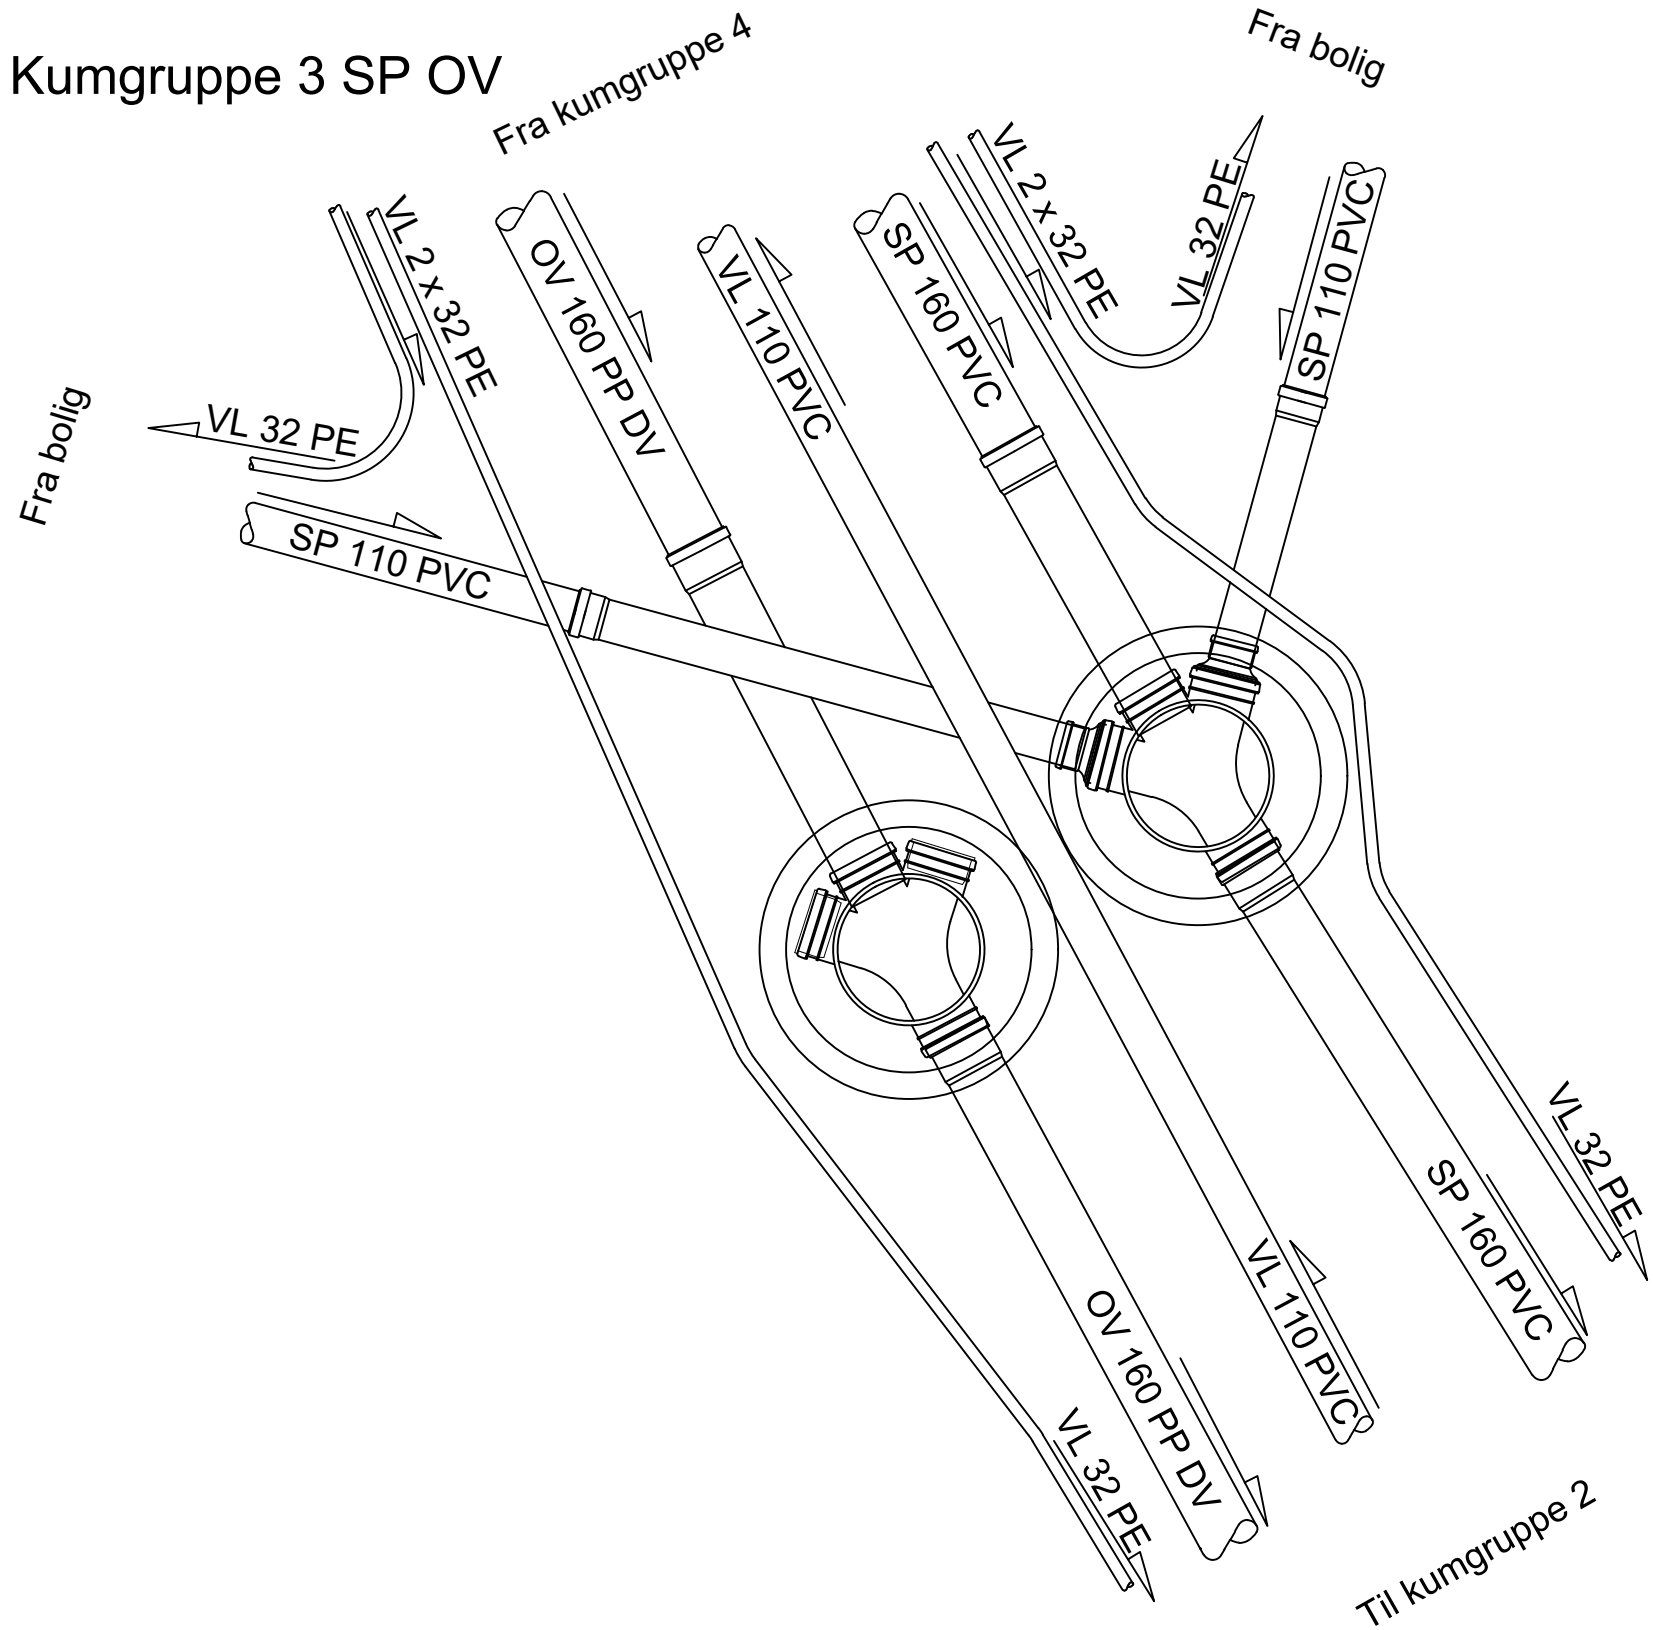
Kumgruppe 3 SP OV

Fra kumgruppe 4

Fra bolig

VL 2 x 32 PE

OV 160 PP DV

VL 110 PVC

SP 160 PVC

VL 2 x 32 PE

VL 32 PE

SP 110 PVC

Fra bolig

VL 32 PE

SP 110 PVC

VL 32 PE

SP 160 PVC

VL 110 PVC

OV 160 PP DV

VL 32 PE

Til kumgruppe 2